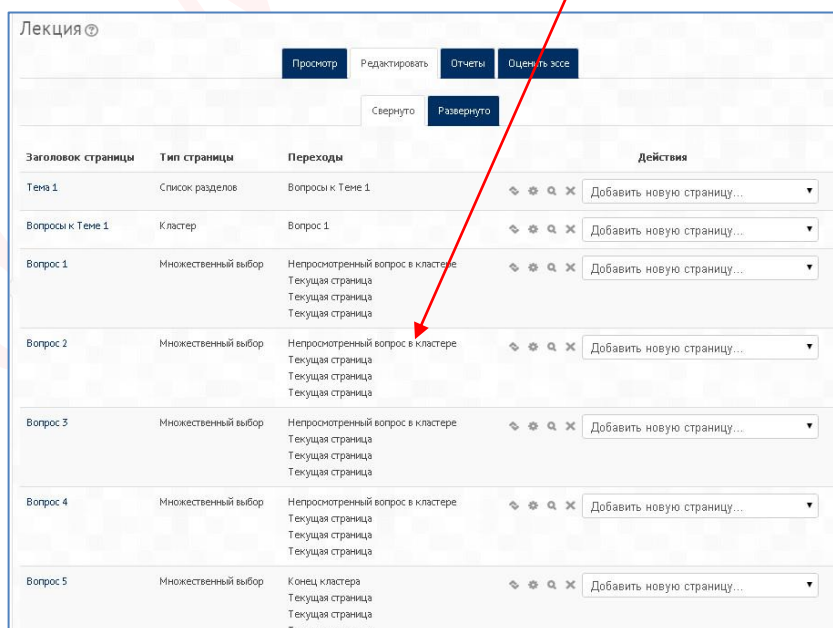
Лекция

Просмотр | Редактировать | Отчеты | Оценить эссе

Свернуто | Развернуто

| Заголовок страницы | Тип страницы | Переходы | Действия |
|---|---|---|---|
| Тема 1 | Список разделов | Вопросы к Теме 1 | Добавить новую страницу... |
| Вопросы к Теме 1 | Кластер | Вопрос 1 | Добавить новую страницу... |
| Вопрос 1 | Множественный выбор | Непросмотренный вопрос в кластере<br>Текущая страница<br>Текущая страница<br>Текущая страница | Добавить новую страницу... |
| Вопрос 2 | Множественный выбор | Непросмотренный вопрос в кластере<br>Текущая страница<br>Текущая страница<br>Текущая страница | Добавить новую страницу... |
| Вопрос 3 | Множественный выбор | Непросмотренный вопрос в кластере<br>Текущая страница<br>Текущая страница<br>Текущая страница | Добавить новую страницу... |
| Вопрос 4 | Множественный выбор | Непросмотренный вопрос в кластере<br>Текущая страница<br>Текущая страница<br>Текущая страница | Добавить новую страницу... |
| Вопрос 5 | Множественный выбор | Конец кластера<br>Текущая страница<br>Текущая страница<br>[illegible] | Добавить новую страницу... |